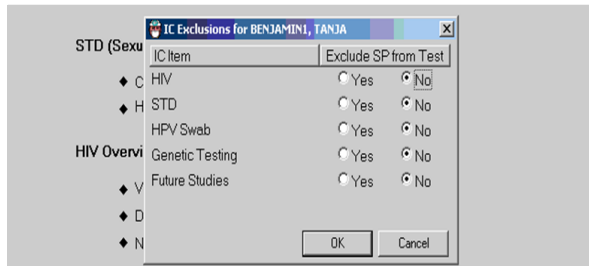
STD (Sexu

♦ C

♦ H

HIV Overvi

♦ V

♦ D

♦ N

IC Exclusions for BENJAMIN1, TANJA

| IC Item | Exclude SP from Test |
|---|---|
| HIV | Yes No |
| STD | Yes No |
| HPV Swab | Yes No |
| Genetic Testing | Yes No |
| Future Studies | Yes No |

OK Cancel